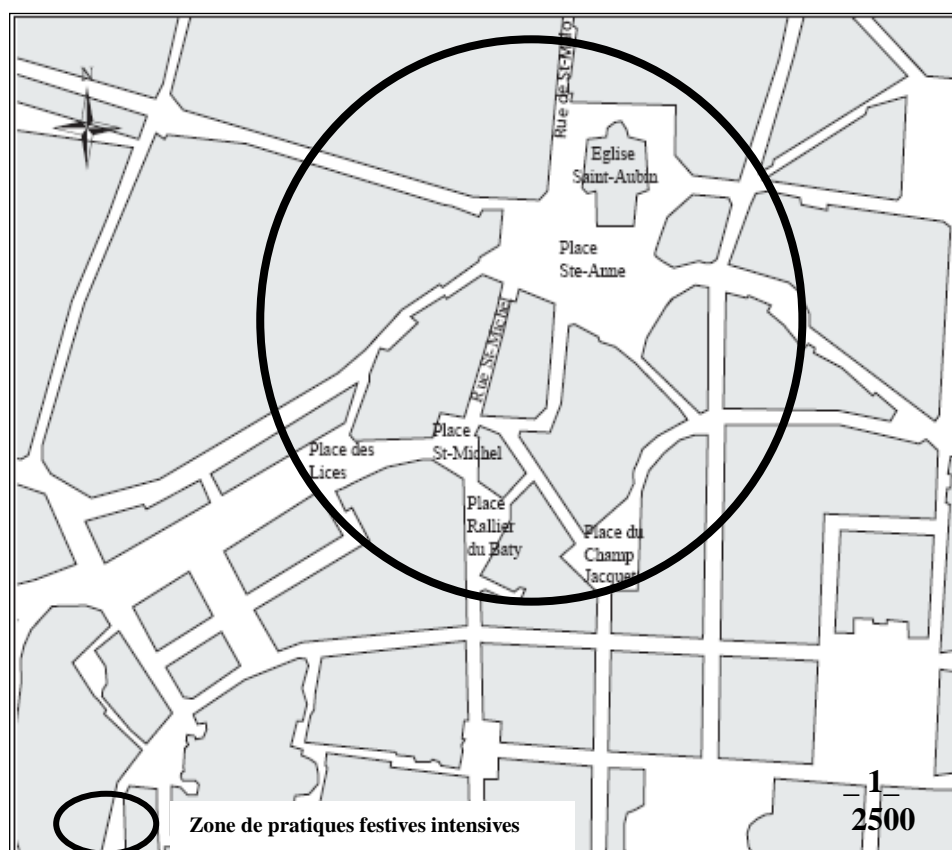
N

Rue de St-Malo

Eglise Saint-Aubin

Place Ste-Anne

Rue St-Michel

Place St-Michel

Place des Lices

Place Rallier du Baty

Place du Champ Jacquet

Zone de pratiques festives intensives

$\frac{1}{2500}$